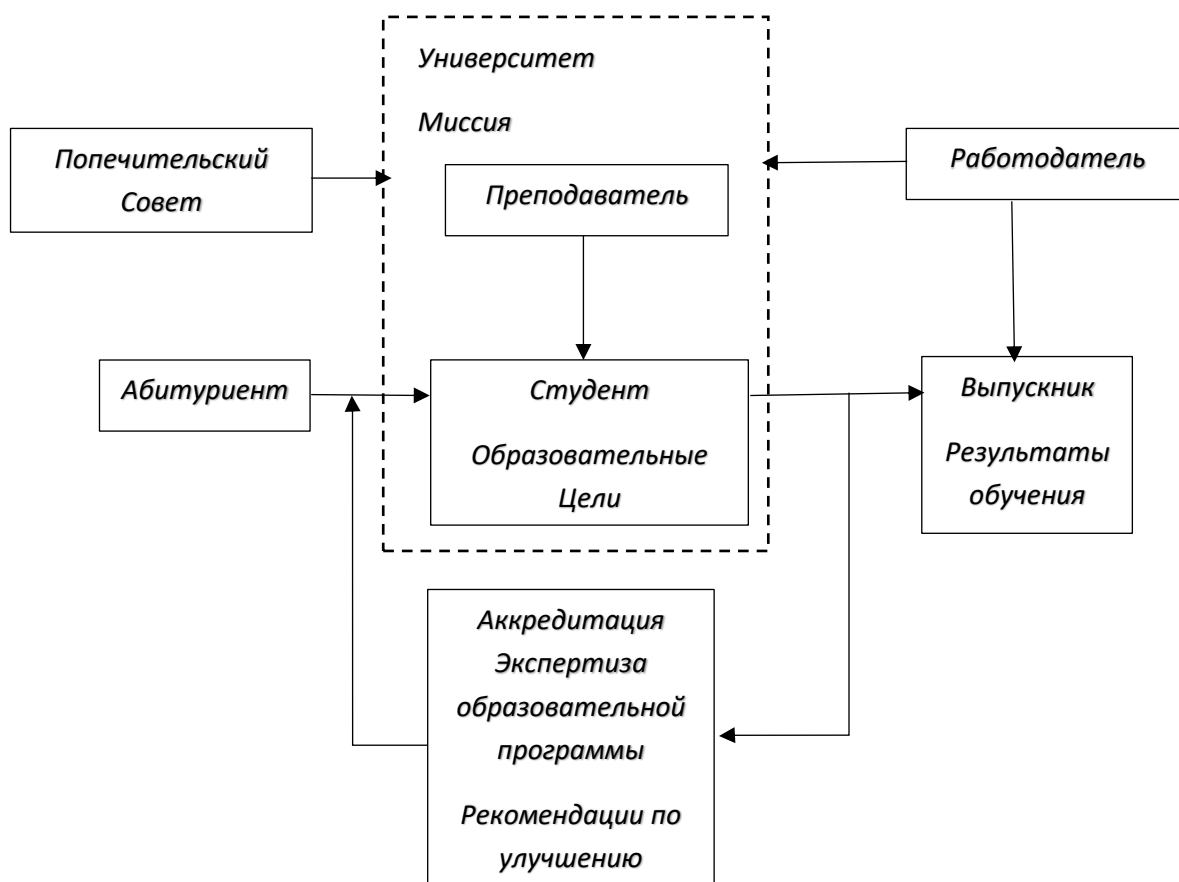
Университет

Миссия

Попечительский Совет

Работодатель

Преподаватель

Абитуриент

Студент

Образовательные Цели

Выпускник

Результаты обучения

Аккредитация Экспертиза образовательной программы

Рекомендации по улучшению